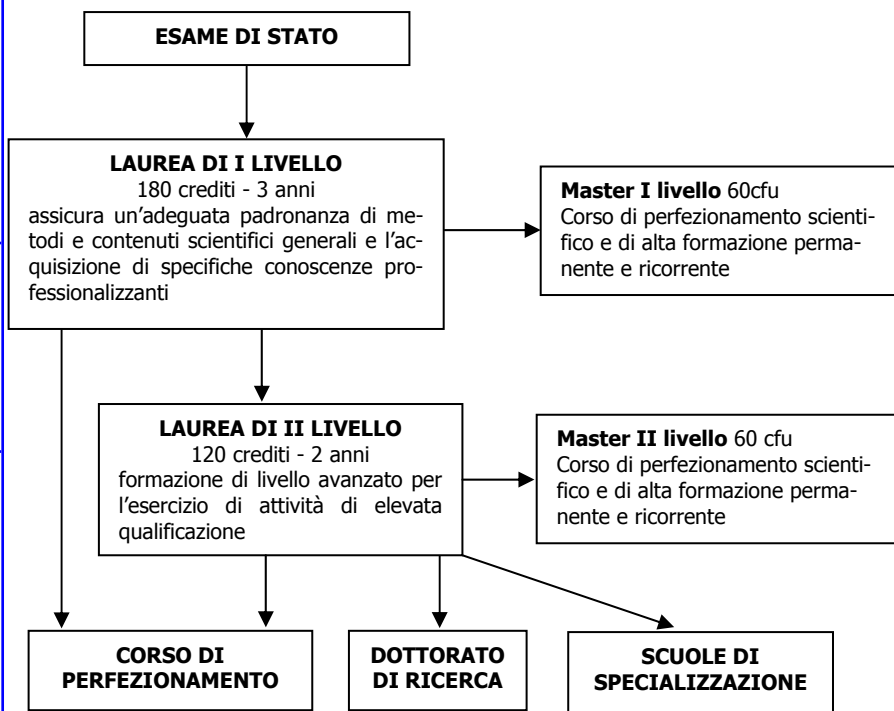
ESAME DI STATO

LAUREA DI I LIVELLO
180 crediti - 3 anni
assicura un'adeguata padronanza di metodi e contenuti scientifici generali e l'acquisizione di specifiche conoscenze professionalizzanti

Master I livello 60cfu
Corso di perfezionamento scientifico e di alta formazione permanente e ricorrente

LAUREA DI II LIVELLO
120 crediti - 2 anni
formazione di livello avanzato per l'esercizio di attività di elevata qualificazione

Master II livello 60 cfu
Corso di perfezionamento scientifico e di alta formazione permanente e ricorrente

CORSO DI PERFEZIONAMENTO

DOTTORATO DI RICERCA

SCUOLE DI SPECIALIZZAZIONE